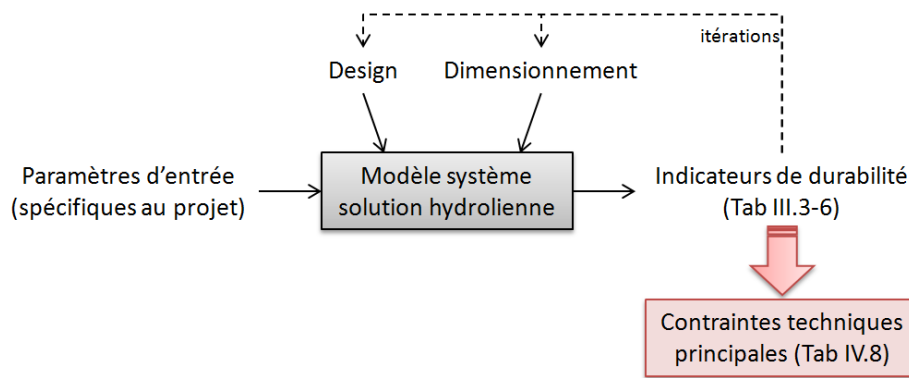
itérations

Design

Dimensionnement

Paramètres d'entrée (spécifiques au projet)

Modèle système solution hydrolienne

Indicateurs de durabilité (Tab III.3-6)

Contraintes techniques principales (Tab IV.8)